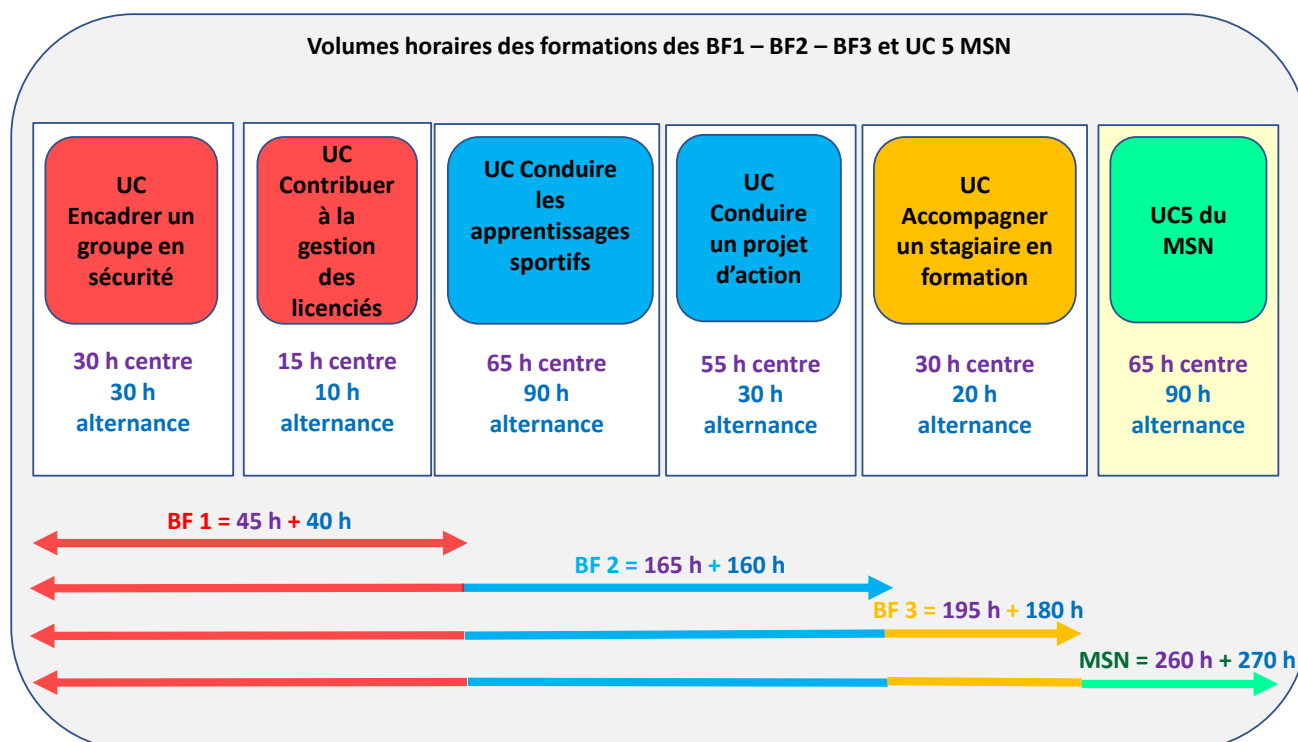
Volumes horaires des formations des BF1 – BF2 – BF3 et UC 5 MSN

UC Encadrer un groupe en sécurité

30 h centre
30 h alternance

UC Contribuer à la gestion des licenciés

15 h centre
10 h alternance

UC Conduire les apprentissages sportifs

65 h centre
90 h alternance

UC Conduire un projet d'action

55 h centre
30 h alternance

UC Accompagner un stagiaire en formation

30 h centre
20 h alternance

UC5 du MSN

65 h centre
90 h alternance

BF 1 = 45 h + 40 h

BF 2 = 165 h + 160 h

BF 3 = 195 h + 180 h

MSN = 260 h + 270 h